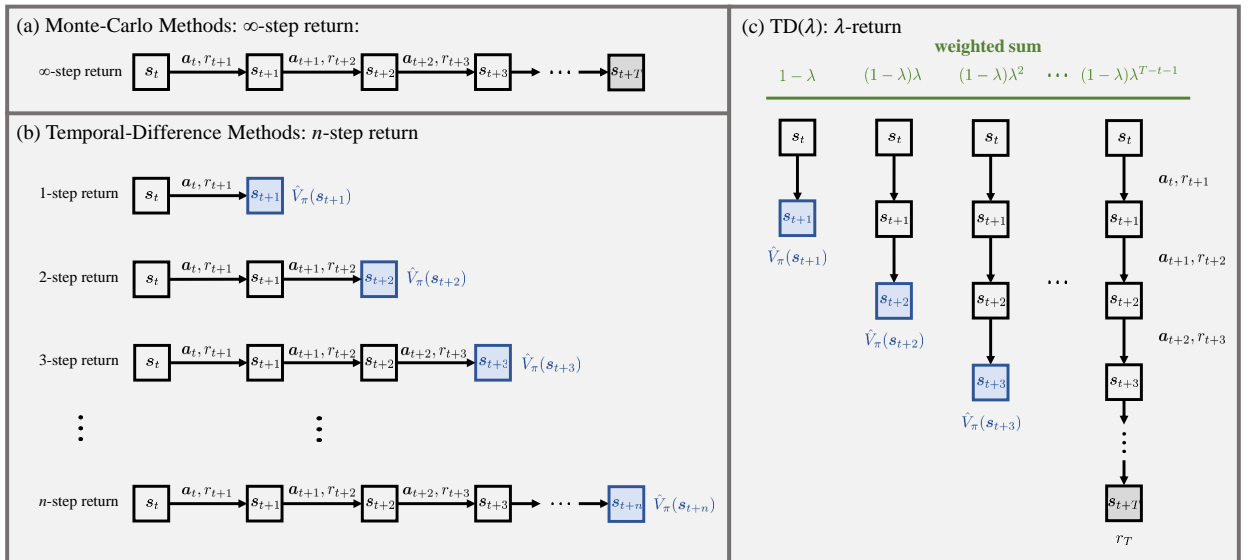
(a) Monte-Carlo Methods: $\infty$-step return:

$\infty$-step return $\boldsymbol{s}_t$ $\boldsymbol{a}_t, r_{t+1}$ $\boldsymbol{s}_{t+1}$ $\boldsymbol{a}_{t+1}, r_{t+2}$ $\boldsymbol{s}_{t+2}$ $\boldsymbol{a}_{t+2}, r_{t+3}$ $\boldsymbol{s}_{t+3}$ $\cdots$ $\boldsymbol{s}_{t+T}$

(b) Temporal-Difference Methods: $n$-step return

1-step return $\boldsymbol{s}_t$ $\boldsymbol{a}_t, r_{t+1}$ $\boldsymbol{s}_{t+1}$ $\hat{V}_\pi(\boldsymbol{s}_{t+1})$

2-step return $\boldsymbol{s}_t$ $\boldsymbol{a}_t, r_{t+1}$ $\boldsymbol{s}_{t+1}$ $\boldsymbol{a}_{t+1}, r_{t+2}$ $\boldsymbol{s}_{t+2}$ $\hat{V}_\pi(\boldsymbol{s}_{t+2})$

3-step return $\boldsymbol{s}_t$ $\boldsymbol{a}_t, r_{t+1}$ $\boldsymbol{s}_{t+1}$ $\boldsymbol{a}_{t+1}, r_{t+2}$ $\boldsymbol{s}_{t+2}$ $\boldsymbol{a}_{t+2}, r_{t+3}$ $\boldsymbol{s}_{t+3}$ $\hat{V}_\pi(\boldsymbol{s}_{t+3})$

$n$-step return $\boldsymbol{s}_t$ $\boldsymbol{a}_t, r_{t+1}$ $\boldsymbol{s}_{t+1}$ $\boldsymbol{a}_{t+1}, r_{t+2}$ $\boldsymbol{s}_{t+2}$ $\boldsymbol{a}_{t+2}, r_{t+3}$ $\boldsymbol{s}_{t+3}$ $\cdots$ $\boldsymbol{s}_{t+n}$ $\hat{V}_\pi(\boldsymbol{s}_{t+n})$

(c) TD($\lambda$): $\lambda$-return

weighted sum

$1-\lambda$ $(1-\lambda)\lambda$ $(1-\lambda)\lambda^2$ $\cdots$ $(1-\lambda)\lambda^{T-t-1}$

$\boldsymbol{s}_t$ $\boldsymbol{s}_{t+1}$ $\hat{V}_\pi(\boldsymbol{s}_{t+1})$

$\boldsymbol{s}_t$ $\boldsymbol{s}_{t+1}$ $\boldsymbol{s}_{t+2}$ $\hat{V}_\pi(\boldsymbol{s}_{t+2})$

$\boldsymbol{s}_t$ $\boldsymbol{s}_{t+1}$ $\boldsymbol{s}_{t+2}$ $\boldsymbol{s}_{t+3}$ $\hat{V}_\pi(\boldsymbol{s}_{t+3})$

$\cdots$

$\boldsymbol{s}_t$ $\boldsymbol{a}_t, r_{t+1}$ $\boldsymbol{s}_{t+1}$ $\boldsymbol{a}_{t+1}, r_{t+2}$ $\boldsymbol{s}_{t+2}$ $\boldsymbol{a}_{t+2}, r_{t+3}$ $\boldsymbol{s}_{t+3}$ $\boldsymbol{s}_{t+T}$ $r_T$